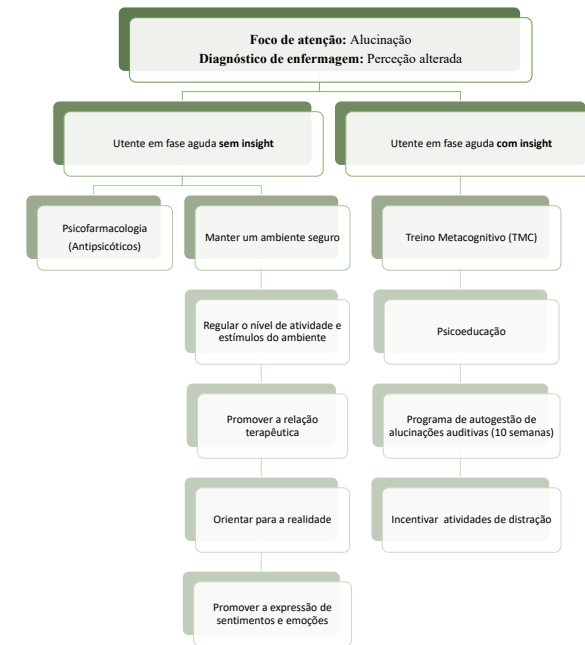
**Foco de atenção:** Alucinação
**Diagnóstico de enfermagem:** Perceção alterada

Utente em fase aguda **sem insight**

Psicofarmacologia (Antipsicóticos)

Manter um ambiente seguro

Regular o nível de atividade e estímulos do ambiente

Promover a relação terapêutica

Orientar para a realidade

Promover a expressão de sentimentos e emoções

Utente em fase aguda **com insight**

Treino Metacognitivo (TMC)

Psicoeducação

Programa de autogestão de alucinações auditivas (10 semanas)

Incentivar atividades de distração